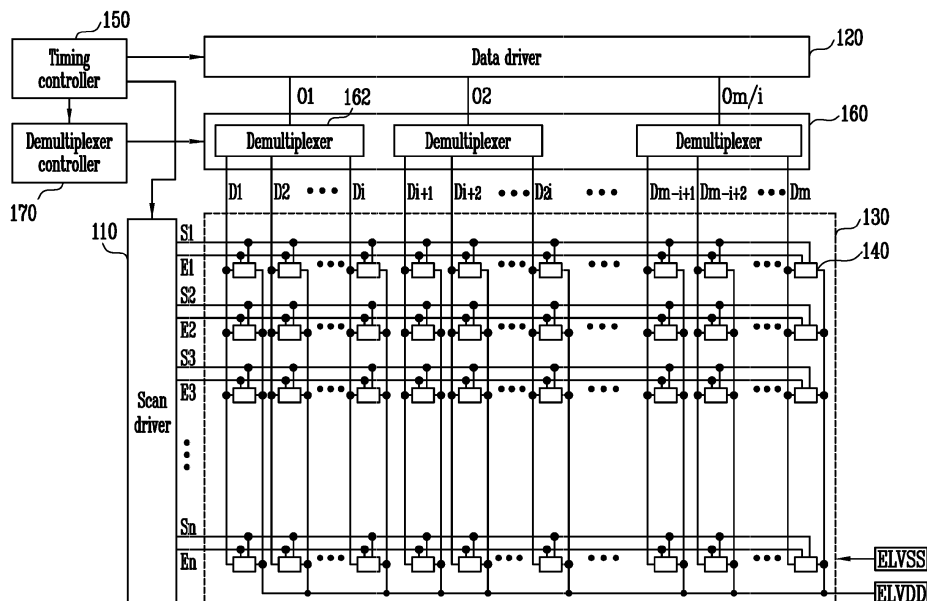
150
Timing controller
Data driver
120
O1
162
O2
Om/i
160
Demultiplexer controller
Demultiplexer
Demultiplexer
Demultiplexer
170
D1
D2
•••
Di
Di+1
Di+2
•••
D2i
•••
Dm-i+1
Dm-i+2
•••
Dm
110
130
S1
E1
140
S2
E2
S3
E3
Scan driver
Sn
En
ELVSS
ELVDD